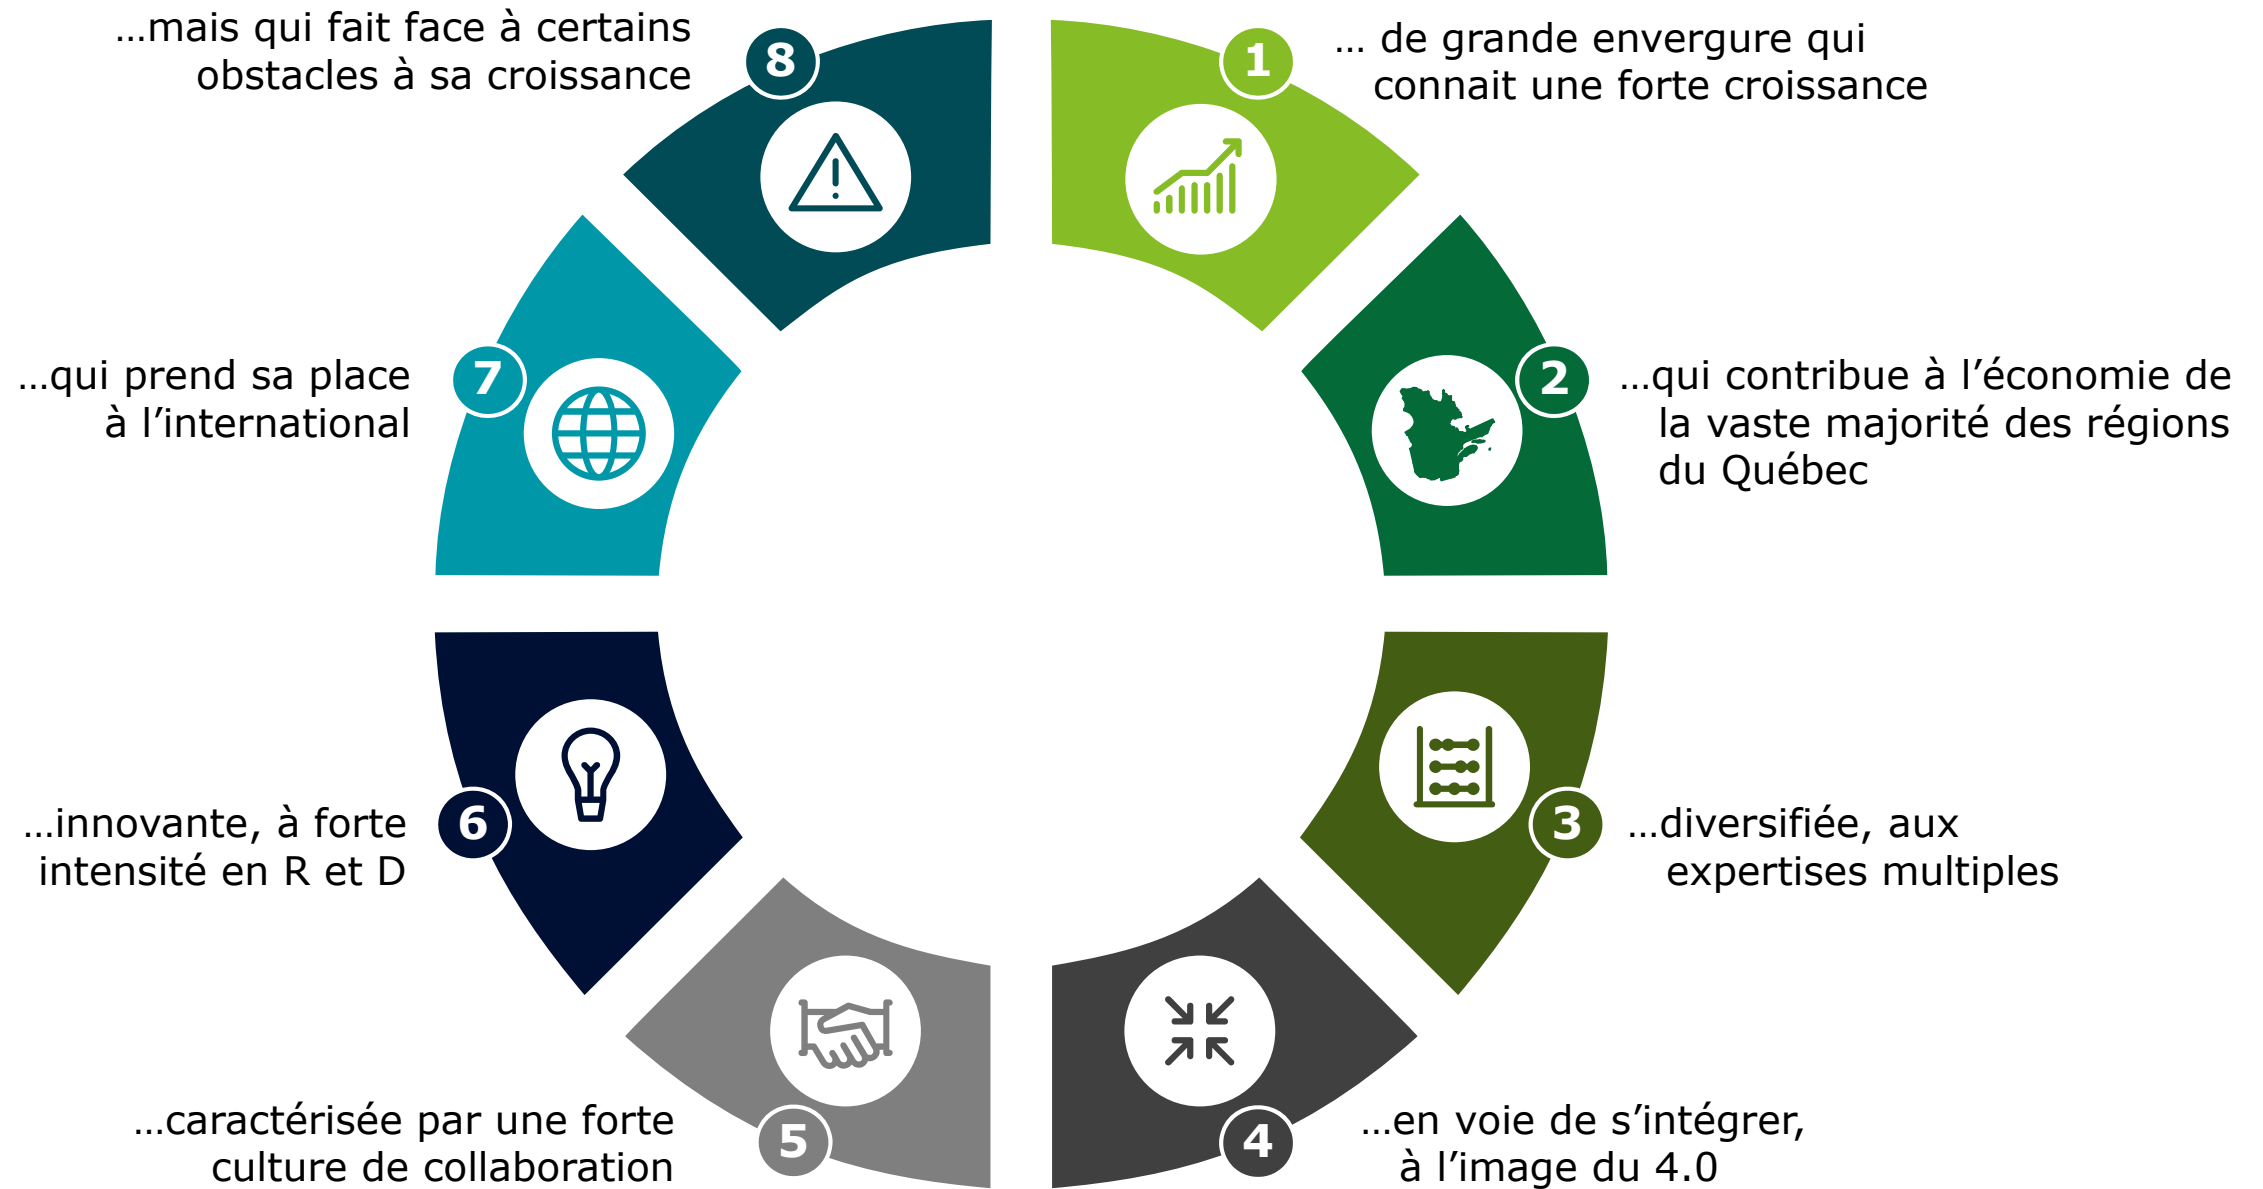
1
… de grande envergure qui connait une forte croissance

2
…qui contribue à l’économie de la vaste majorité des régions du Québec

3
…diversifiée, aux expertises multiples

4
…en voie de s’intégrer, à l’image du 4.0

5
…caractérisée par une forte culture de collaboration

6
…innovante, à forte intensité en R et D

7
…qui prend sa place à l’international

8
…mais qui fait face à certains obstacles à sa croissance